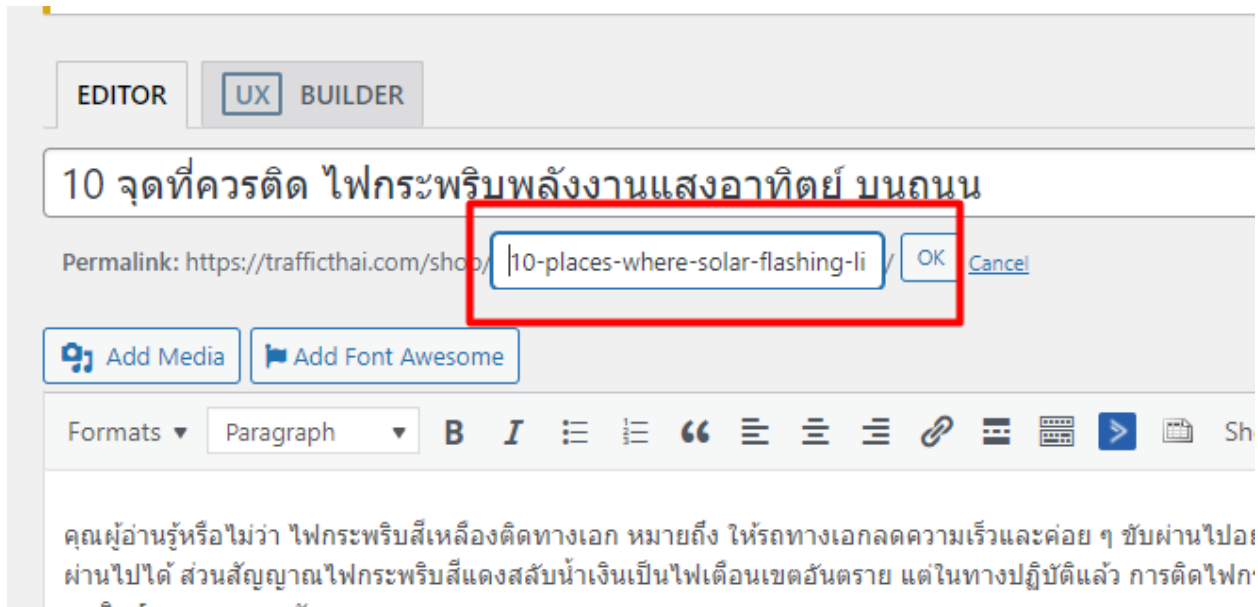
EDITOR

UX BUILDER

10 จุดที่ควรติด ไฟกระพริบพลังงานแสงอาทิตย์ บนถนน

Permalink: https://trafficthai.com/shop/ 10-places-where-solar-flashing-li / OK Cancel

Add Media Add Font Awesome

Formats ▾ Paragraph ▾ B I Sh

คุณผู้อ่านรู้หรือไม่ว่า ไฟกระพริบสีเหลืองติดทางเอก หมายถึง ให้รถทางเอกลดความเร็วและค่อย ๆ ขับผ่านไปอ ผ่านไปได้ ส่วนสัญญาณไฟกระพริบสีแดงสลับน้ำเงินเป็นไฟเตือนเขตอันตราย แต่ในทางปฏิบัติแล้ว การติดไฟก